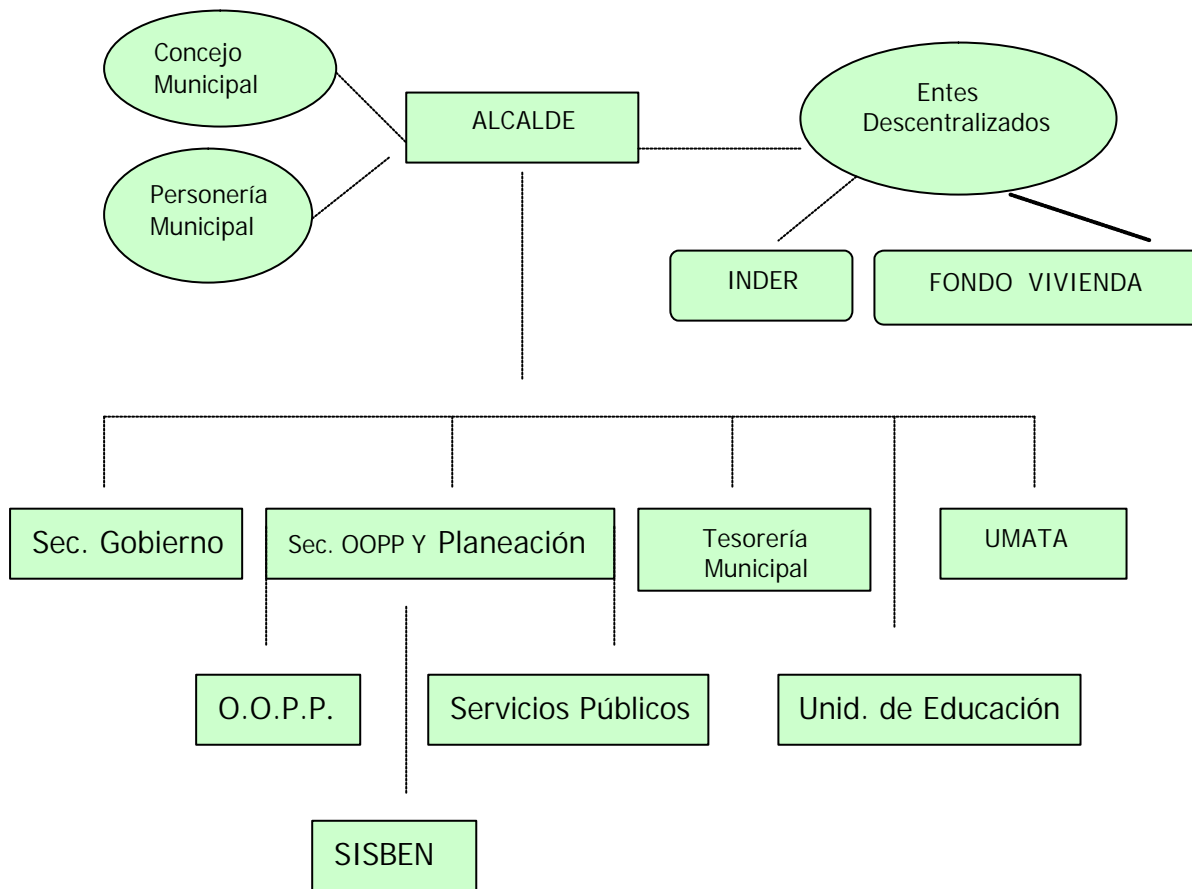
Concejo Municipal

ALCALDE

Entes Descentralizados

Personería Municipal

INDER

FONDO VIVIENDA

Sec. Gobierno

Sec. OOPP Y Planeación

Tesorería Municipal

UMATA

O.O.P.P.

Servicios Públicos

Unid. de Educación

SISBEN